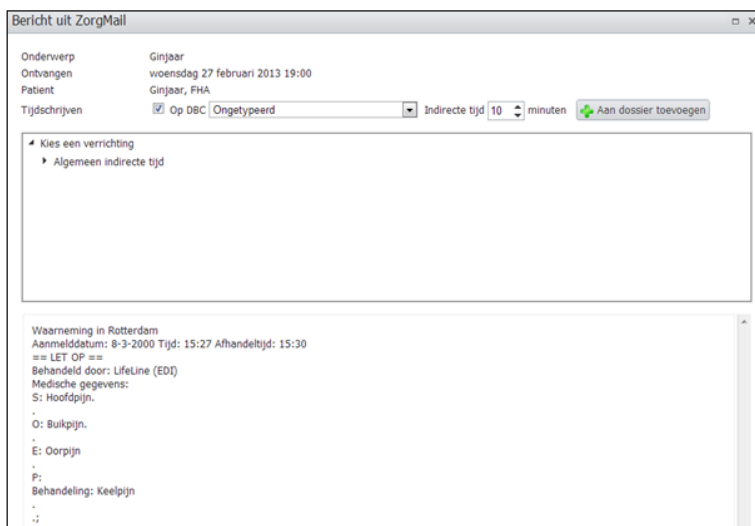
Bericht uit ZorgMail

Onderwerp Ginjaar
Ontvangen woensdag 27 februari 2013 19:00
Patient Ginjaar, FHA
Tijdschrijven Op DBC Ongetypeerd Indirecte tijd 10 minuten Aan dossier toevoegen

Kies een verrichting
Algemeen indirecte tijd

Waarneming in Rotterdam
Aanmelddatum: 8-3-2000 Tijd: 15:27 Afhandeltijd: 15:30
== LET OP ==
Behandeld door: LifeLine (EDI)
Medische gegevens:
S: Hoofdpijn.
.
O: Buikpijn.
.
E: Oorpijn
.
P:
Behandeling: Keelpijn
.
.;